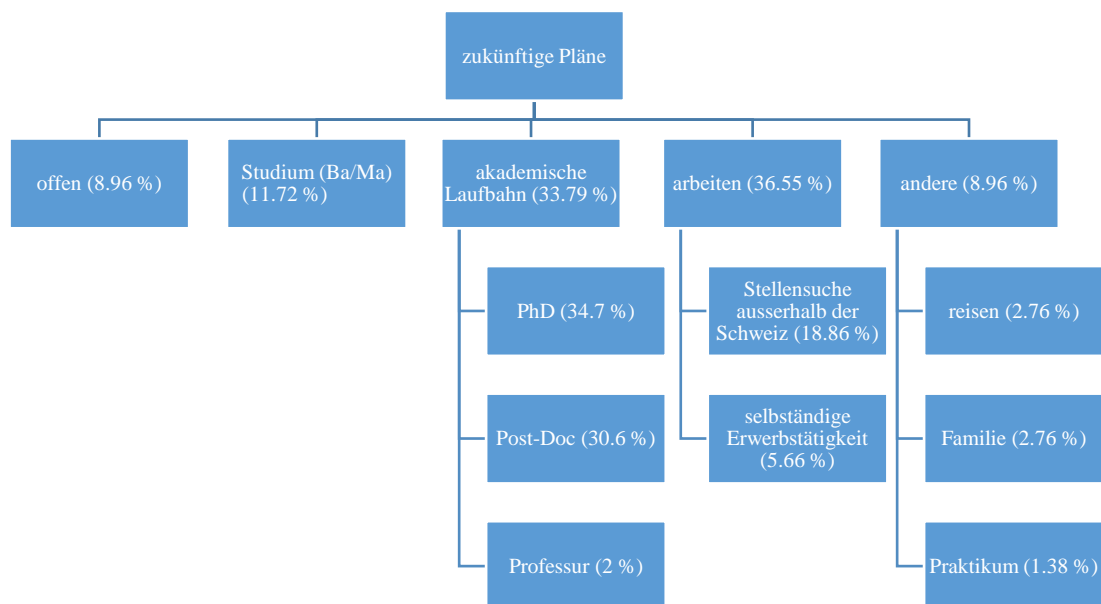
zukünftige Pläne

offen (8.96 %)

Studium (Ba/Ma) (11.72 %)

akademische Laufbahn (33.79 %)

PhD (34.7 %)

Post-Doc (30.6 %)

Professur (2 %)

arbeiten (36.55 %)

Stellensuche ausserhalb der Schweiz (18.86 %)

selbständige Erwerbstätigkeit (5.66 %)

andere (8.96 %)

reisen (2.76 %)

Familie (2.76 %)

Praktikum (1.38 %)